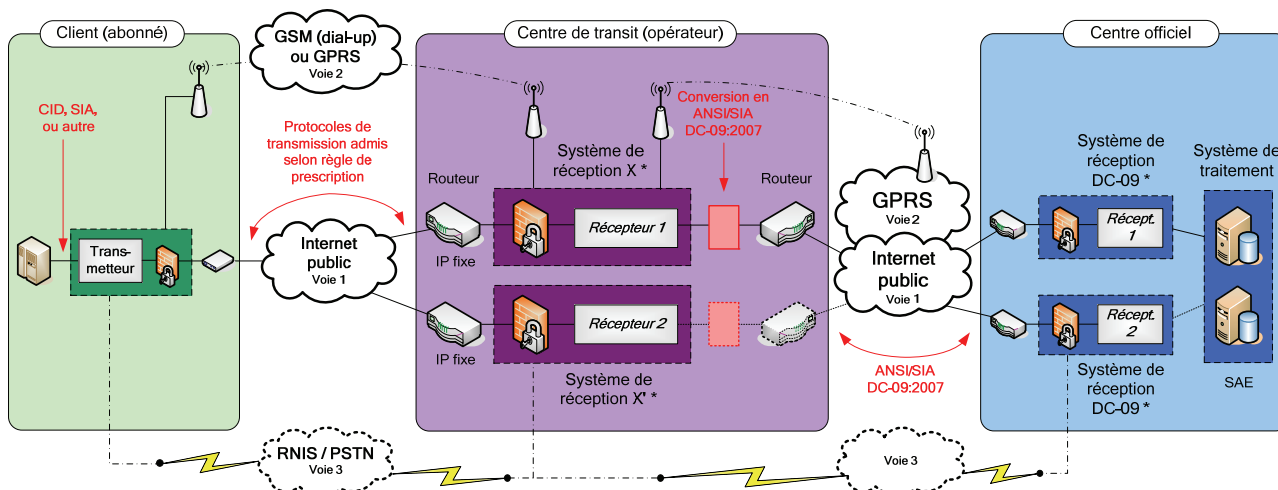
Client (abonné)

GSM (dial-up) ou GPRS
Voie 2

Centre de transit (opérateur)

Centre officiel

CID, SIA, ou autre

Protocoles de transmission admis selon règle de prescription

Conversion en ANSI/SIA DC-09:2007

Système de réception X *

Routeur

Routeur

GPRS
Voie 2

Système de réception DC-09 *

Système de traitement

Trans-metteur

Internet public
Voie 1

IP fixe

Récepteur 1

Internet public
Voie 1

Récept. 1

Récepteur 2

Récept. 2

IP fixe

Système de réception X' *

ANSI/SIA DC-09:2007

Système de réception DC-09 *

SAE

RNIS / PSTN
Voie 3

Voie 3